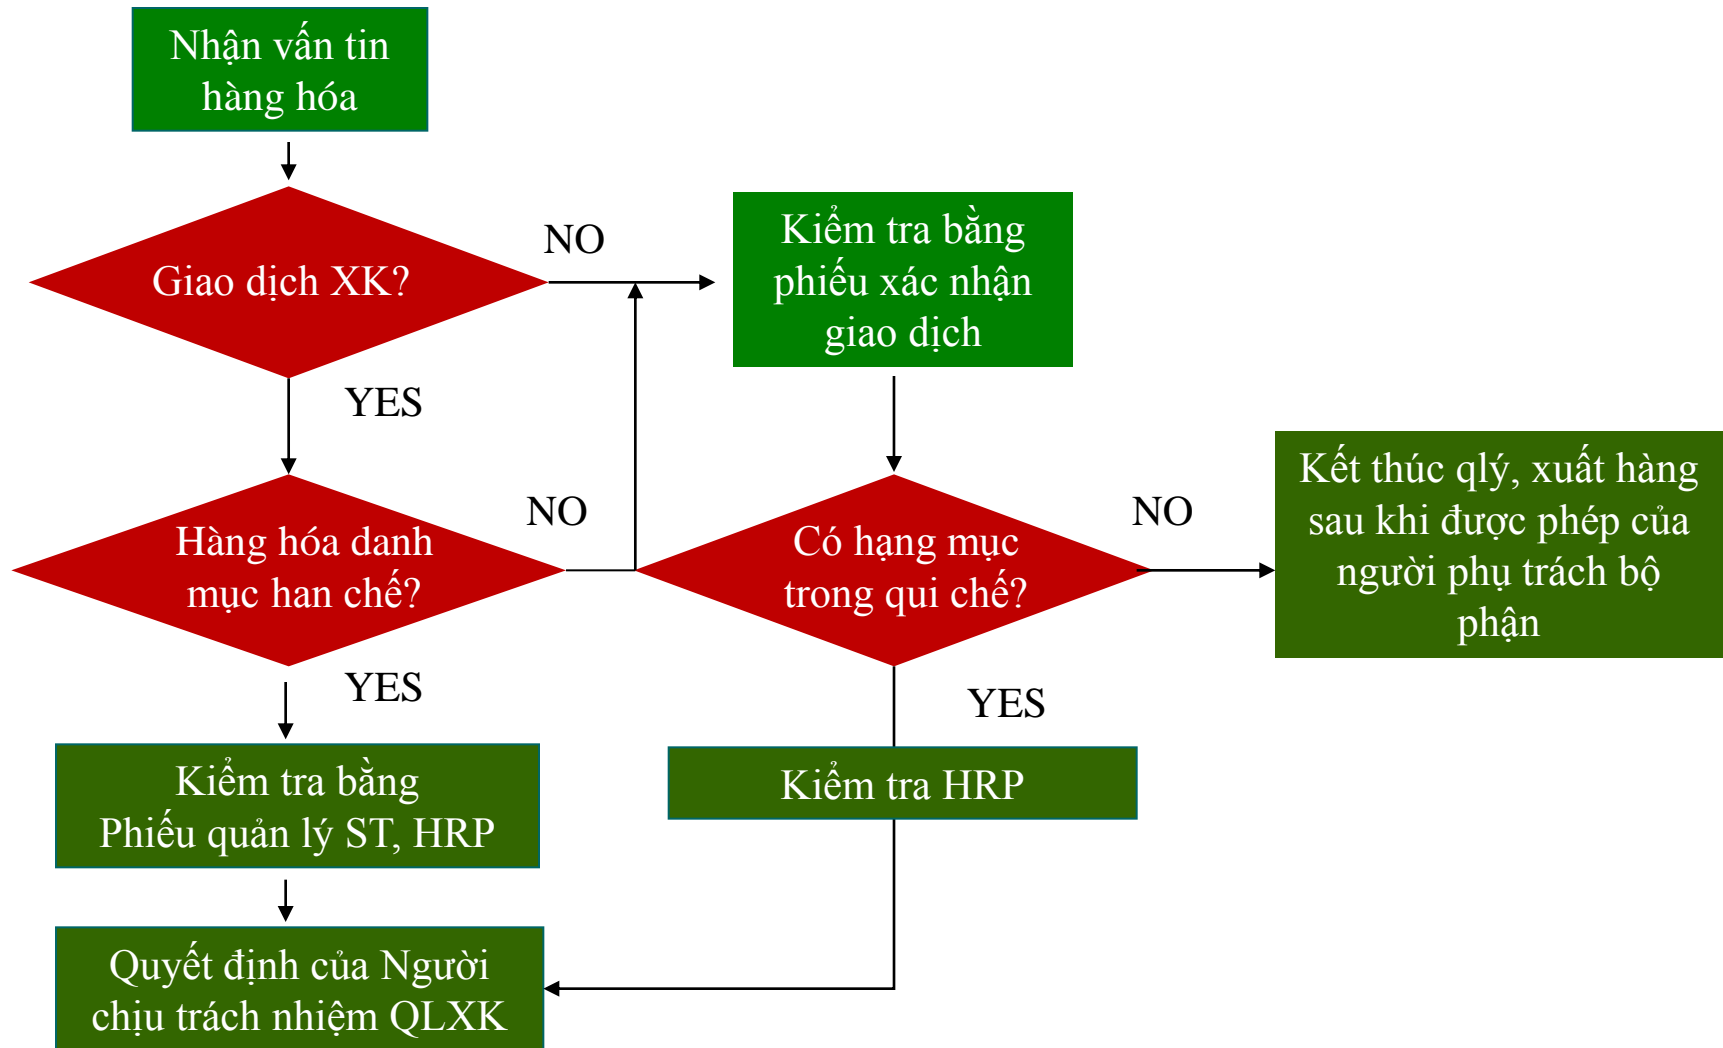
Nhận vấn tin hàng hóa

Giao dịch XK?

NO

Kiểm tra bằng phiếu xác nhận giao dịch

YES

NO

Hàng hóa danh mục han chế?

Có hạng mục trong qui chế?

NO

Kết thúc qlý, xuất hàng sau khi được phép của người phụ trách bộ phận

YES

YES

Kiểm tra bằng Phiếu quản lý ST, HRP

Kiểm tra HRP

Quyết định của Người chịu trách nhiệm QLXK